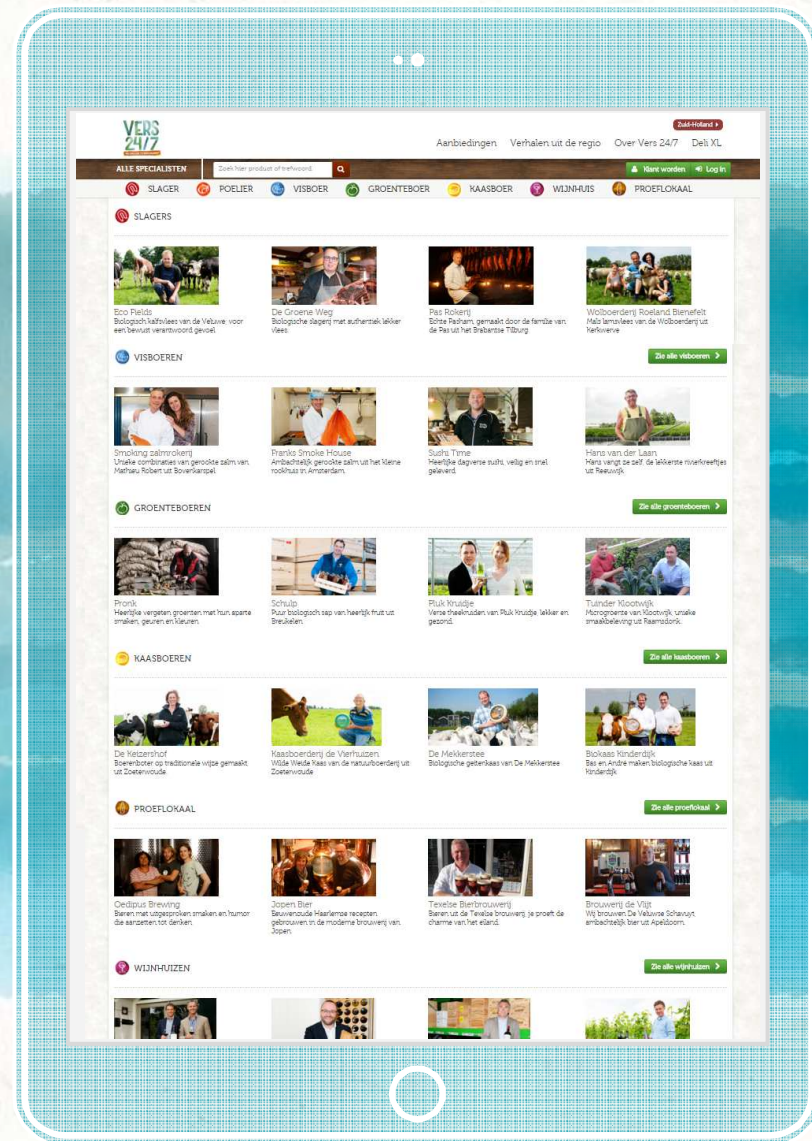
VERS 24/7

Zuid-Holland

Aanbiedingen Verhalen uit de regio Over Vers 24/7 Deli XL

ALLE SPECIALISTEN Zoek hier product of trefwoord Klant worden Log in

SLAGER POELIER VISBOER GROENTEBOER KAASBOER WIJNHUIS PROEFLOKAAL

SLAGERS

Eco Fields
Biologisch kalfsvlees van de Veluwe: voor een bewust verantwoord gevoel

De Groene Weg
Biologische slagerij met authentiek lekker vlees

Pas Rokerij
Echte Pasham, gemaakt door de familie van de Pas uit het Brabantse Tilburg

Wolboerderij Roeland Bienefelt
Mals lamsvlees van de Wolboerderij uit Kerkwerve

VISBOEREN Zie alle visboeren

Smoking zalmrokerij
Unieke combinaties van gerookte zalm van Mathieu Robert uit Bovenkarspel

Franks Smoke House
Ambachtelijk gerookte zalm uit het kleine rookhuis in Amsterdam

Sushi Tyme
Heerlijke dagverse sushi, veilig en snel geleverd

Hans van der Laan
Hans vangt ze zelf, de lekkerste rivierkreeftjes uit Reeuwijk

GROENTEBOEREN Zie alle groenteboeren

Pronk
Heerlijke vergeten groenten met hun aparte smaken, geuren en kleuren

Schulp
Puur biologisch sap van heerlijk fruit uit Breukelen

Pluk Kruidje
Verse theekruiden van Pluk Kruidje, lekker en gezond

Tuinder Klootwijk
Microgroente van Klootwijk, unieke smaakbeleving uit Raamsdonk

KAASBOEREN Zie alle kaasboeren

De Keizershof
Boerenboter op traditionele wijze gemaakt uit Zoeterwoude

Kaasboerderij de Vierhuizen
Wilde Weide Kaas van de natuurboerderij uit Zoeterwoude

De Mekkerstee
Biologische geitenkaas van De Mekkerstee

Biokaas Kinderdijk
Bas en André maken biologische kaas uit Kinderdijk

PROEFLOKAAL Zie alle proeflokaal

Oedipus Brewing
Bieren met uitgesproken smaken en humor die aanzetten tot denken

Jopen Bier
Eeuwenoude Haarlemse recepten, gebrouwen in de moderne brouwerij van Jopen

Texelse Bierbrouwerij
Bieren uit de Texelse brouwerij, je proeft de charme van het eiland

Brouwerij de Vlijt
Wij brouwen De Veluwse Schavuyt, ambachtelijk bier uit Apeldoorn

WIJNHUIZEN Zie alle wijnhuizen